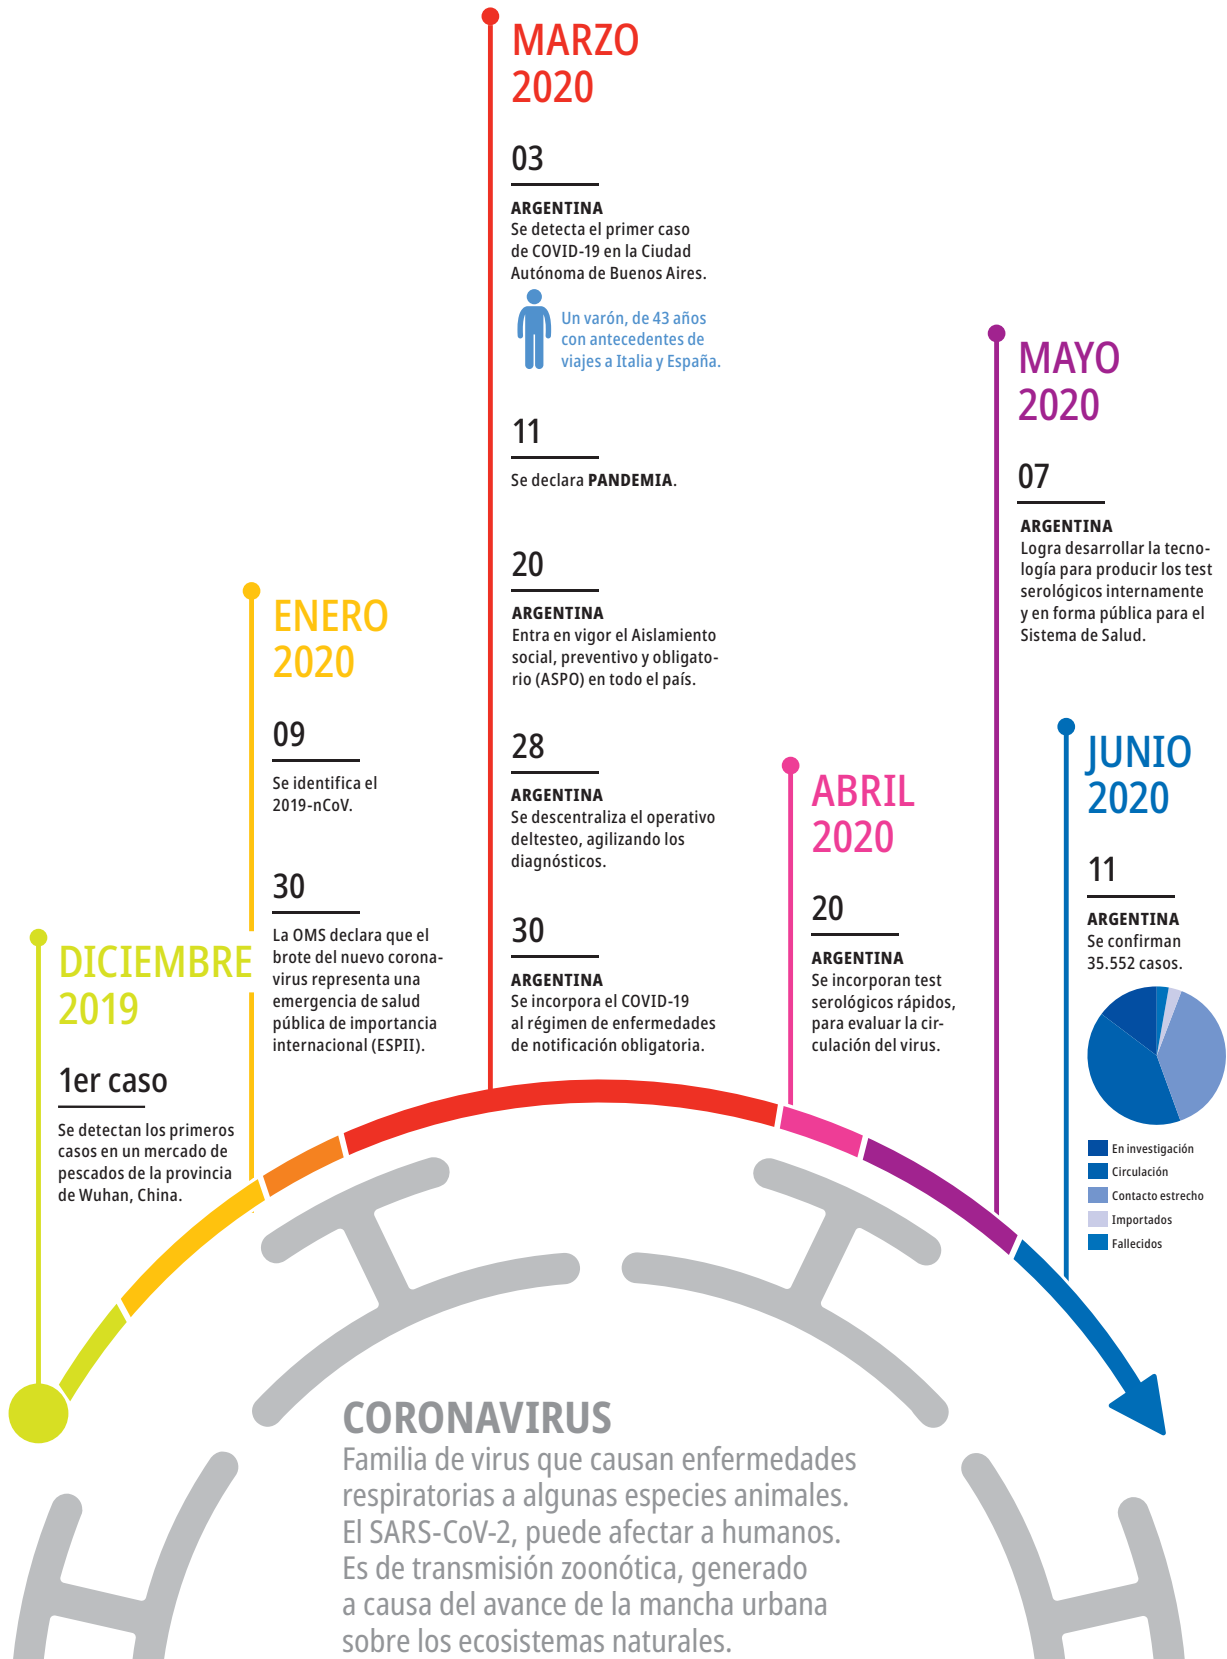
DICIEMBRE 2019

1er caso

Se detectan los primeros casos en un mercado de pescados de la provincia de Wuhan, China.

ENERO 2020

09

Se identifica el 2019-nCoV.

30

La OMS declara que el brote del nuevo coronavirus representa una emergencia de salud pública de importancia internacional (ESPII).

MARZO 2020

03

ARGENTINA
Se detecta el primer caso de COVID-19 en la Ciudad Autónoma de Buenos Aires.

Un varón, de 43 años con antecedentes de viajes a Italia y España.

11

Se declara PANDEMIA.

20

ARGENTINA
Entra en vigor el Aislamiento social, preventivo y obligatorio (ASPO) en todo el país.

28

ARGENTINA
Se descentraliza el operativo deltesteo, agilizando los diagnósticos.

30

ARGENTINA
Se incorpora el COVID-19 al régimen de enfermedades de notificación obligatoria.

ABRIL 2020

20

ARGENTINA
Se incorporan test serológicos rápidos, para evaluar la circulación del virus.

MAYO 2020

07

ARGENTINA
Logra desarrollar la tecnología para producir los test serológicos internamente y en forma pública para el Sistema de Salud.

JUNIO 2020

11

ARGENTINA
Se confirman 35.552 casos.

En investigación
Circulación
Contacto estrecho
Importados
Fallecidos

CORONAVIRUS
Familia de virus que causan enfermedades respiratorias a algunas especies animales. El SARS-CoV-2, puede afectar a humanos. Es de transmisión zoonótica, generado a causa del avance de la mancha urbana sobre los ecosistemas naturales.